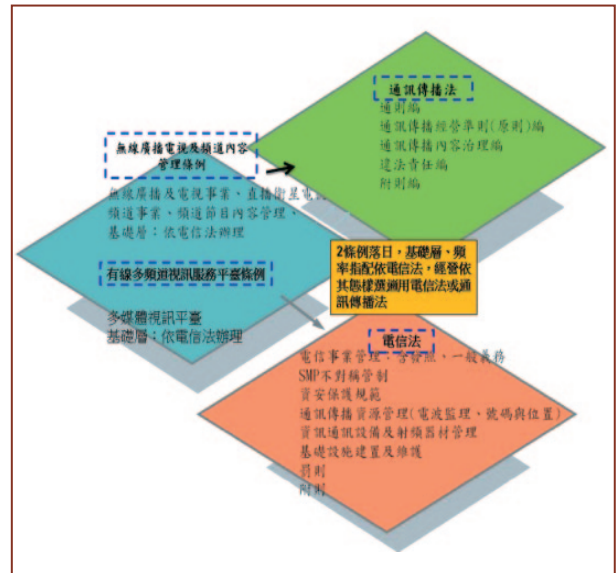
通訊傳播法

通則編
通訊傳播經營準則(原則)編
通訊傳播內容治理編
違法責任編
附則編

無線廣播電視及頻道內容管理條例

無線廣播及電視事業、直播衛星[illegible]
頻道事業、頻道節目內容管理、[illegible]
基礎層：依電信法辦理

有線多頻道視訊服務平臺條例

多媒體視訊平臺
基礎層：依電信法辦理

2條例落日，基礎層、頻率指配依電信法，經營依其態樣選適用電信法或通訊傳播法

電信法

電信事業管理、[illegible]、一般義務
SMP不對稱管制
資安保護規範
通訊傳播資源管理(電波監理、號碼與位置)
資訊通訊設備及射頻器材管理
基礎設施建置及維護
罰則
附則